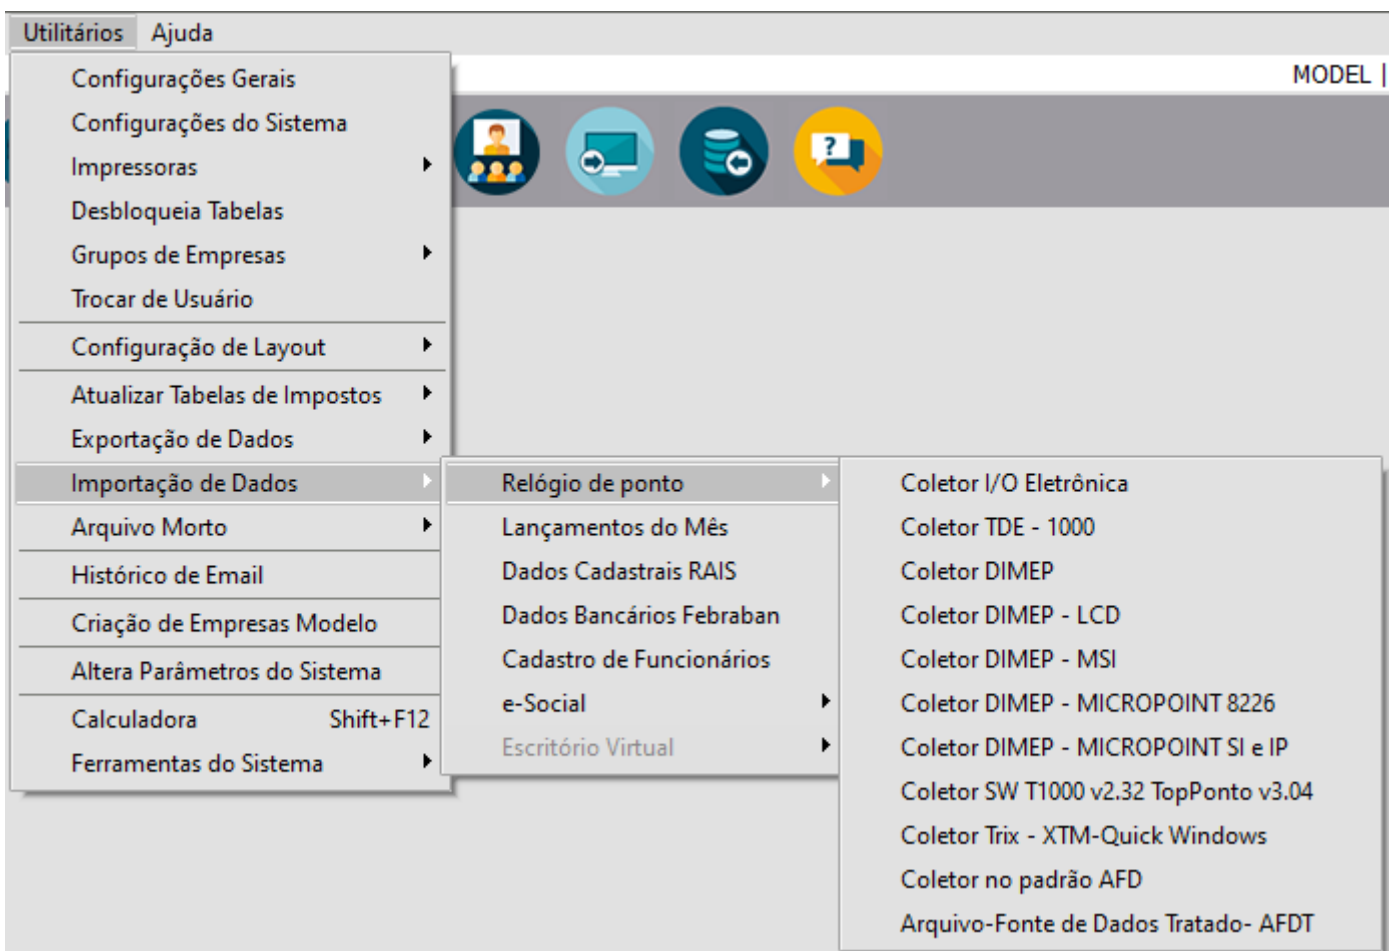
Utilitários Ajuda

MODEL |

Configurações Gerais
Configurações do Sistema
Impressoras
Desbloqueia Tabelas
Grupos de Empresas
Trocar de Usuário
Configuração de Layout
Atualizar Tabelas de Impostos
Exportação de Dados
Importação de Dados
Arquivo Morto
Histórico de Email
Criação de Empresas Modelo
Altera Parâmetros do Sistema
Calculadora Shift+F12
Ferramentas do Sistema

Relógio de ponto
Lançamentos do Mês
Dados Cadastrais RAIS
Dados Bancários Febraban
Cadastro de Funcionários
e-Social
Escritório Virtual

Coletor I/O Eletrônica
Coletor TDE - 1000
Coletor DIMEP
Coletor DIMEP - LCD
Coletor DIMEP - MSI
Coletor DIMEP - MICROPOINT 8226
Coletor DIMEP - MICROPOINT SI e IP
Coletor SW T1000 v2.32 TopPonto v3.04
Coletor Trix - XTM-Quick Windows
Coletor no padrão AFD
Arquivo-Fonte de Dados Tratado- AFDT